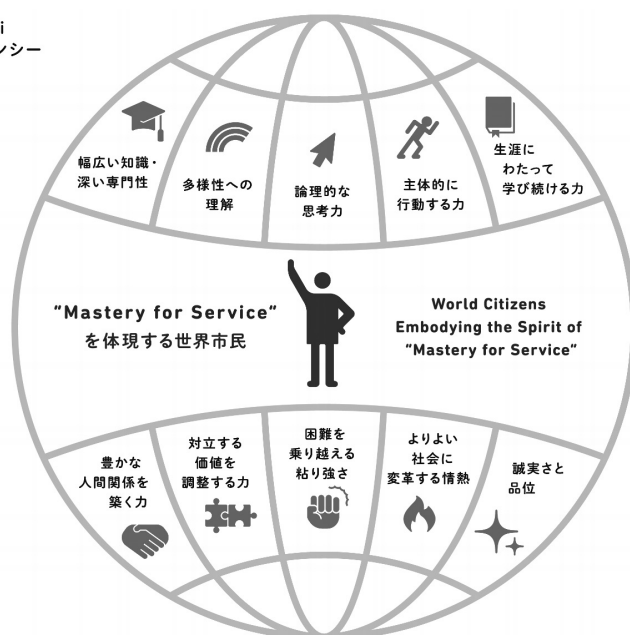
i
ンシー

幅広い知識・深い専門性

多様性への理解

論理的な思考力

主体的に行動する力

生涯にわたって学び続ける力

"Mastery for Service"を体現する世界市民

World Citizens Embodying the Spirit of "Mastery for Service"

豊かな人間関係を築く力

対立する価値を調整する力

困難を乗り越える粘り強さ

よりよい社会に変革する情熱

誠実さと品位